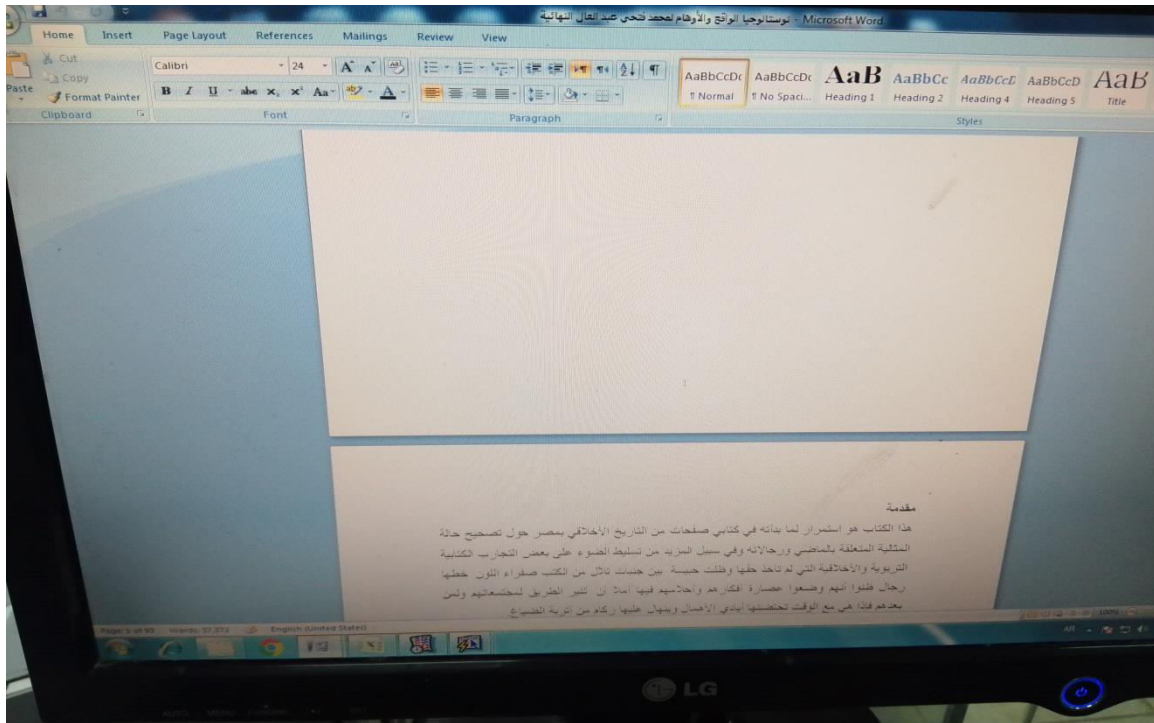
نوستالوجيا الواقع والأوهام لمحمد فتحي عبد العال النهائية - Microsoft Word

Home Insert Page Layout References Mailings Review View

Cut
Copy
Paste
Format Painter
Clipboard

Calibri 24
B I U abe $x_2$ $x^2$ Aa
Font

Paragraph

AaBbCcDc ¶ Normal
AaBbCcDc ¶ No Spaci...
AaB Heading 1
AaBbCc Heading 2
AaBbCcD Heading 4
AaBbCcD Heading 5
AaB Title
Styles

مقدمة
هذا الكتاب هو استمرار لما بدأته في كتابي صفحات من التاريخ الأخلاقي بمصر حول تصحيح حالة المثالية المتعلقة بالماضي ورجالاته وفي سبيل المزيد من تسليط الضوء على بعض التجارب الكتابية التربوية والأخلاقية التي لم تأخذ حقها وظلت حبيسة بين جنبات تلال من الكتب صفراء اللون خطها رجال ظنوا انهم وضعوا عصارة أفكارهم وأحلامهم فيها أملا أن تنير الطريق لمجتمعاتهم ولمن بعدهم فإذا هي مع الوقت تحتضنها أيادي الإهمال ويهال عليها ركام من أتربة الضياع

Page 5 of 93 Words: 37,372 English (United States)

LG